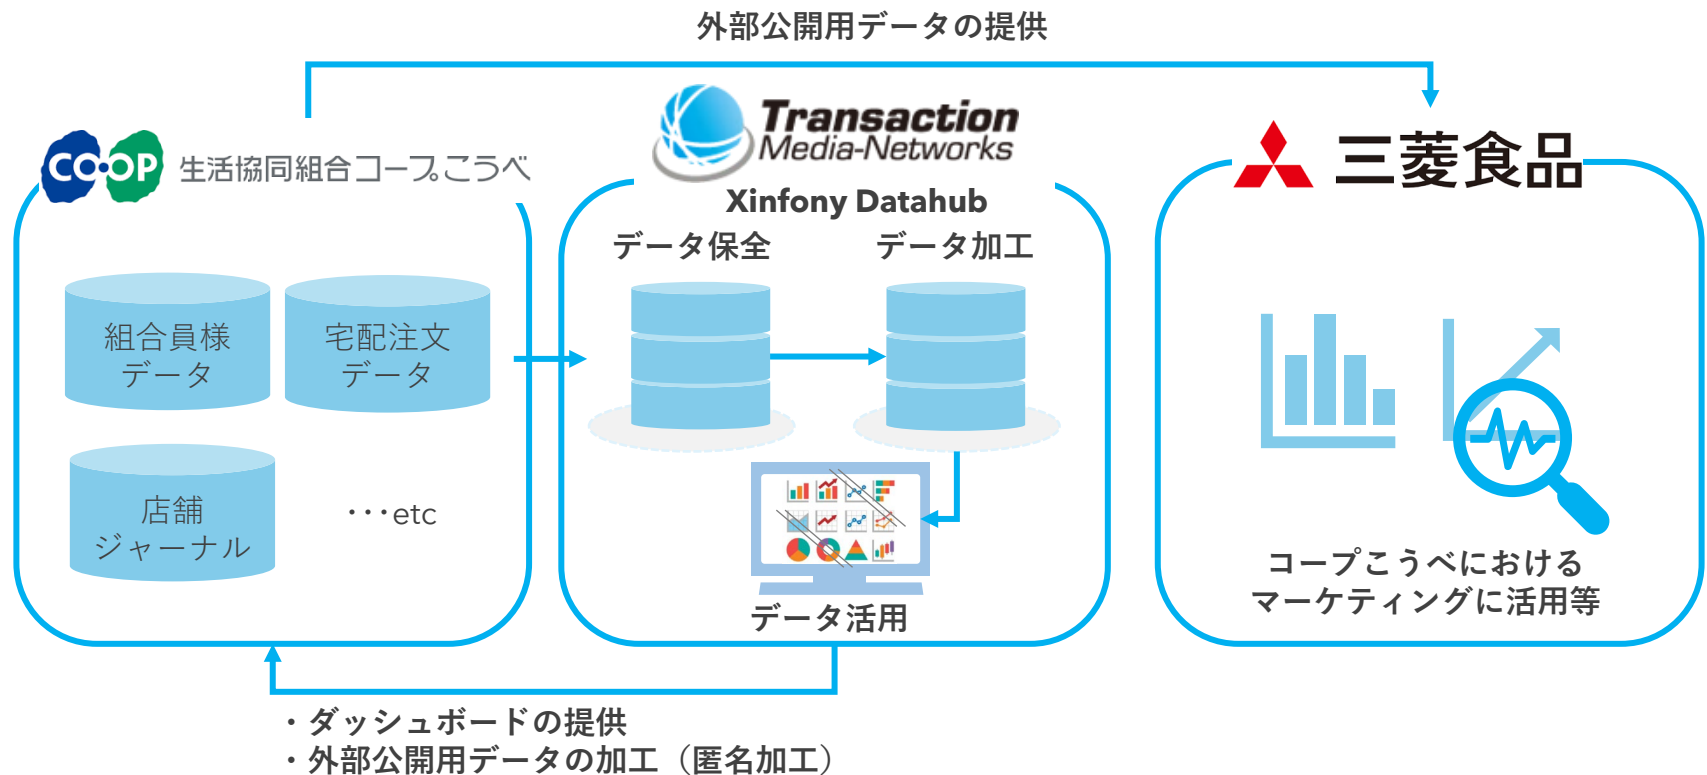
外部公開用データの提供

CO·OP 生活協同組合コープこうべ

組合員様データ

宅配注文データ

店舗ジャーナル

・・・etc

Transaction Media-Networks

Xinfony Datahub

データ保全

データ加工

データ活用

三菱食品

コープこうべにおけるマーケティングに活用等

・ダッシュボードの提供
・外部公開用データの加工（匿名加工）